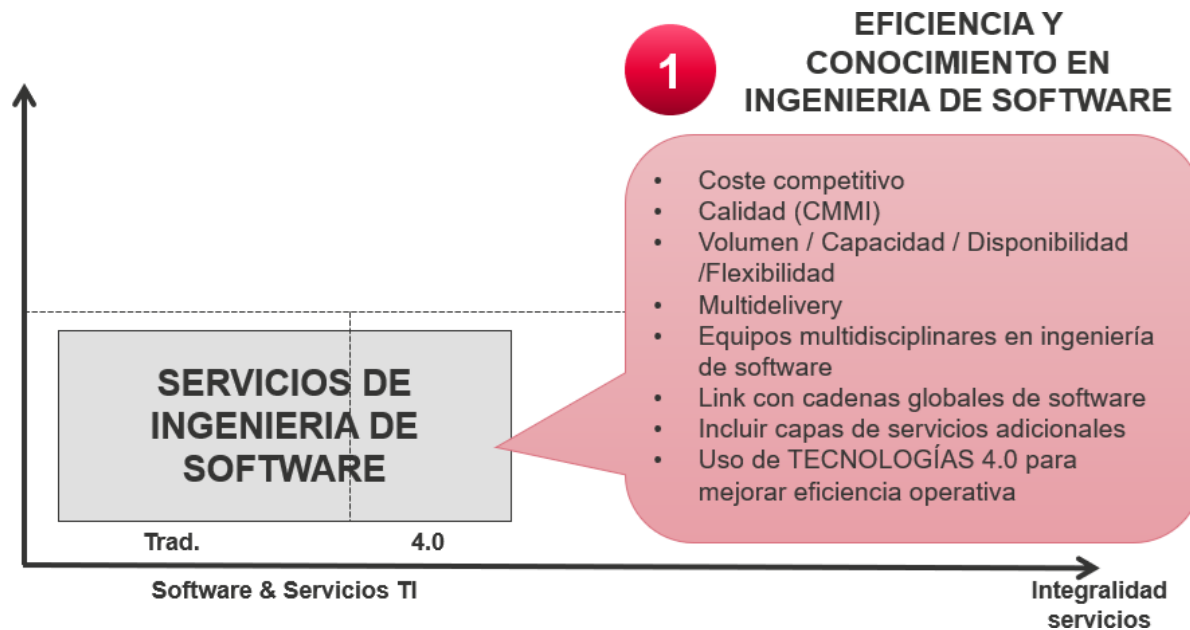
1

EFICIENCIA Y CONOCIMIENTO EN INGENIERIA DE SOFTWARE

• Coste competitivo
• Calidad (CMMI)
• Volumen / Capacidad / Disponibilidad /Flexibilidad
• Multidelivery
• Equipos multidisciplinares en ingeniería de software
• Link con cadenas globales de software
• Incluir capas de servicios adicionales
• Uso de TECNOLOGÍAS 4.0 para mejorar eficiencia operativa

SERVICIOS DE INGENIERIA DE SOFTWARE

Trad.

4.0

Software & Servicios TI

Integralidad servicios